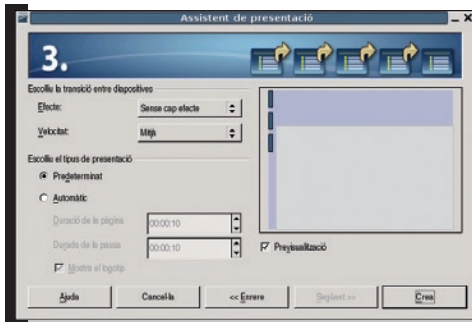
Assistent de presentació

3.

Escolliu la transició entre diapositives

Efecte: Sense cap efecte

Velocitat: Mitjà

Escolliu el tipus de presentació

Predeterminat

Automàtic

Duració de la pàgina 00:00:10

Durada de la pausa 00:00:10

Mostra el logotip

Previsualització

Ajuda

Cancel·la

<< Enrere

Següent >>

Crea